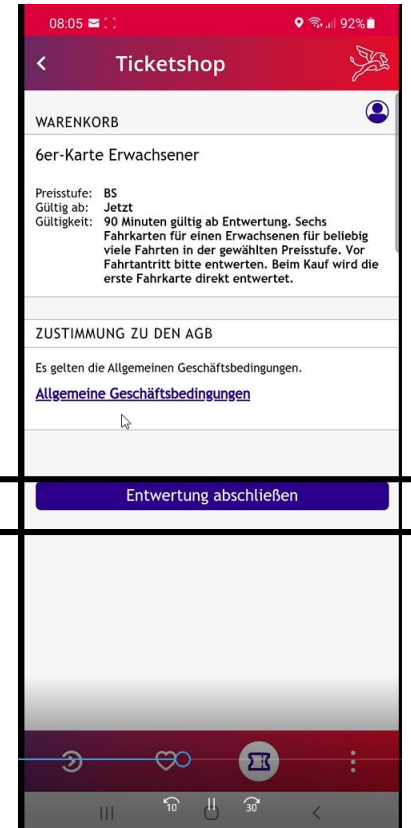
08:05 92%

Ticketshop

WARENKORB

6er-Karte Erwachsener

Preisstufe: BS
Gültig ab: Jetzt
Gültigkeit: 90 Minuten gültig ab Entwertung. Sechs Fahrkarten für einen Erwachsenen für beliebig viele Fahrten in der gewählten Preisstufe. Vor Fahrtantritt bitte entwerten. Beim Kauf wird die erste Fahrkarte direkt entwertet.

ZUSTIMMUNG ZU DEN AGB

Es gelten die Allgemeinen Geschäftsbedingungen.

Allgemeine Geschäftsbedingungen

Entwertung abschließen

10 30